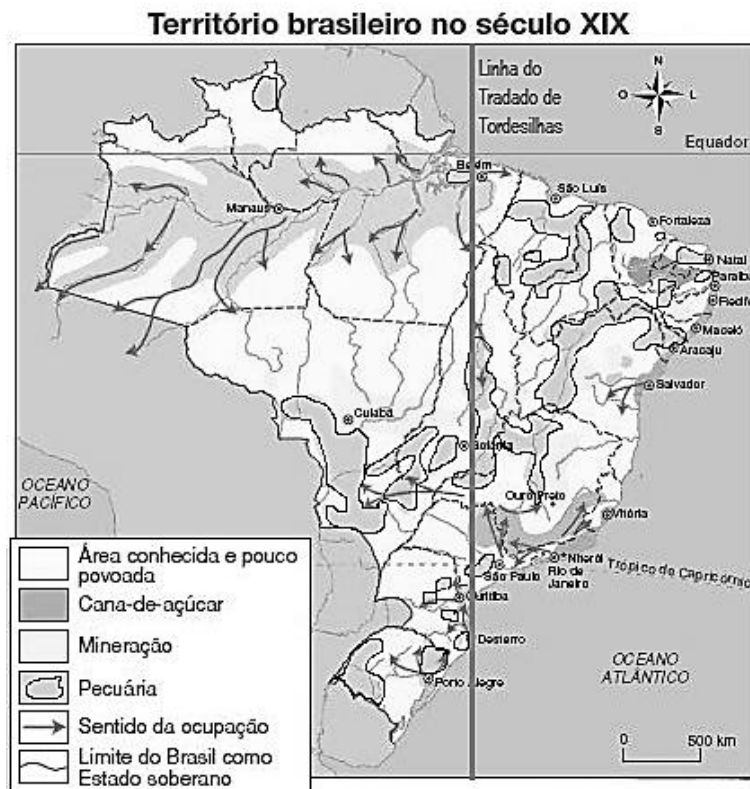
Território brasileiro no século XIX

Linha do Tradado de Tordesilhas

N
O
L
S

Equador

Belém
São Luís
Manaus
Fortaleza
Natal
Paraíba
Recife
Maceió
Aracaju
Salvador
Cuiabá
Goiânia
Ouro Preto
Vitória
Niterói
Rio de Janeiro
São Paulo
Curitiba
Desterro
Porto Alegre

Trópico de Capricórnio

OCEANO PACÍFICO

OCEANO ATLÂNTICO

Área conhecida e pouco povoada
Cana-de-açúcar
Mineração
Pecuária
Sentido da ocupação
Limite do Brasil como Estado soberano

0
500 km